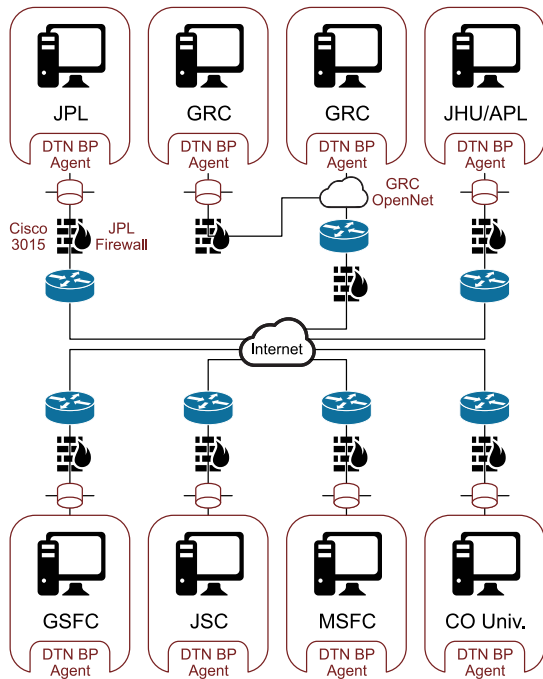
JPL

DTN BP Agent

GRC

DTN BP Agent

GRC

DTN BP Agent

JHU/APL

DTN BP Agent

Cisco 3015

JPL Firewall

GRC OpenNet

Internet

GSFC

DTN BP Agent

JSC

DTN BP Agent

MSFC

DTN BP Agent

CO Univ.

DTN BP Agent